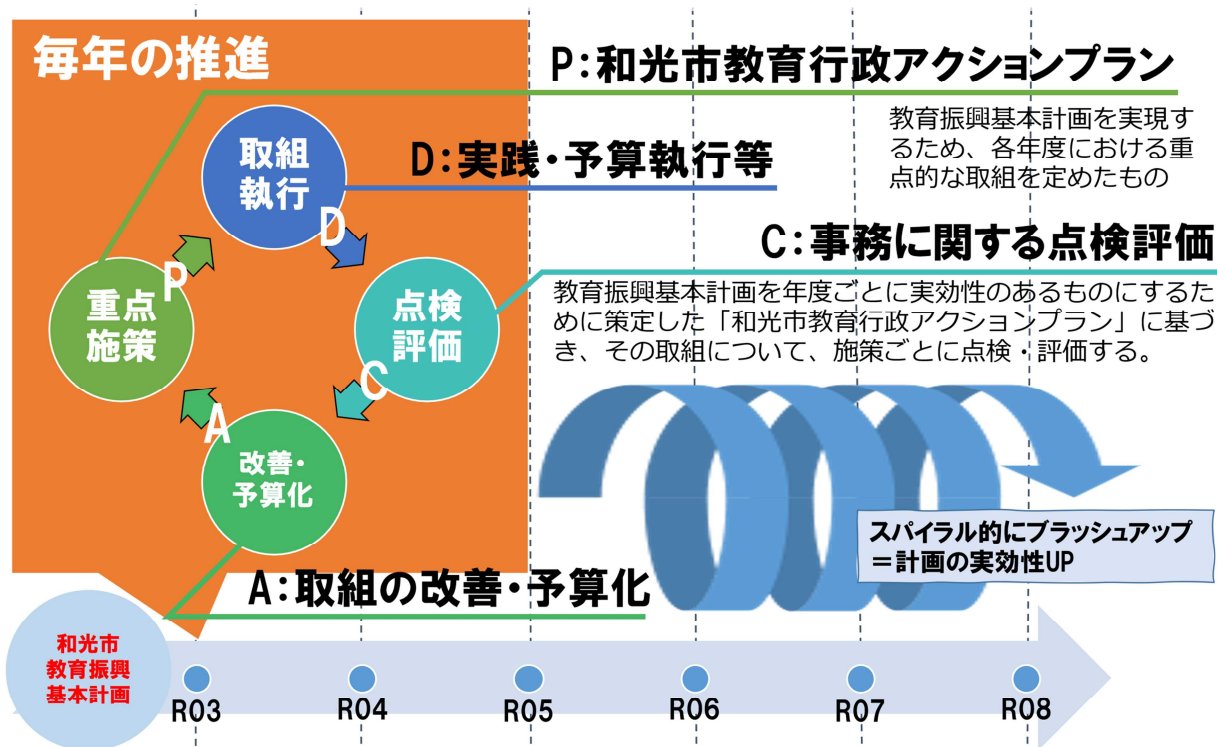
毎年の推進

P:和光市教育行政アクションプラン

教育振興基本計画を実現するため、各年度における重点的な取組を定めたもの

D:実践・予算執行等

C:事務に関する点検評価

教育振興基本計画を年度ごとに実効性のあるものにするために策定した「和光市教育行政アクションプラン」に基づき、その取組について、施策ごとに点検・評価する。

取組執行

D

点検評価

C

改善・予算化

A

重点施策

P

スパイラル的にブラッシュアップ
＝計画の実効性UP

A:取組の改善・予算化

和光市教育振興基本計画

R03

R04

R05

R06

R07

R08